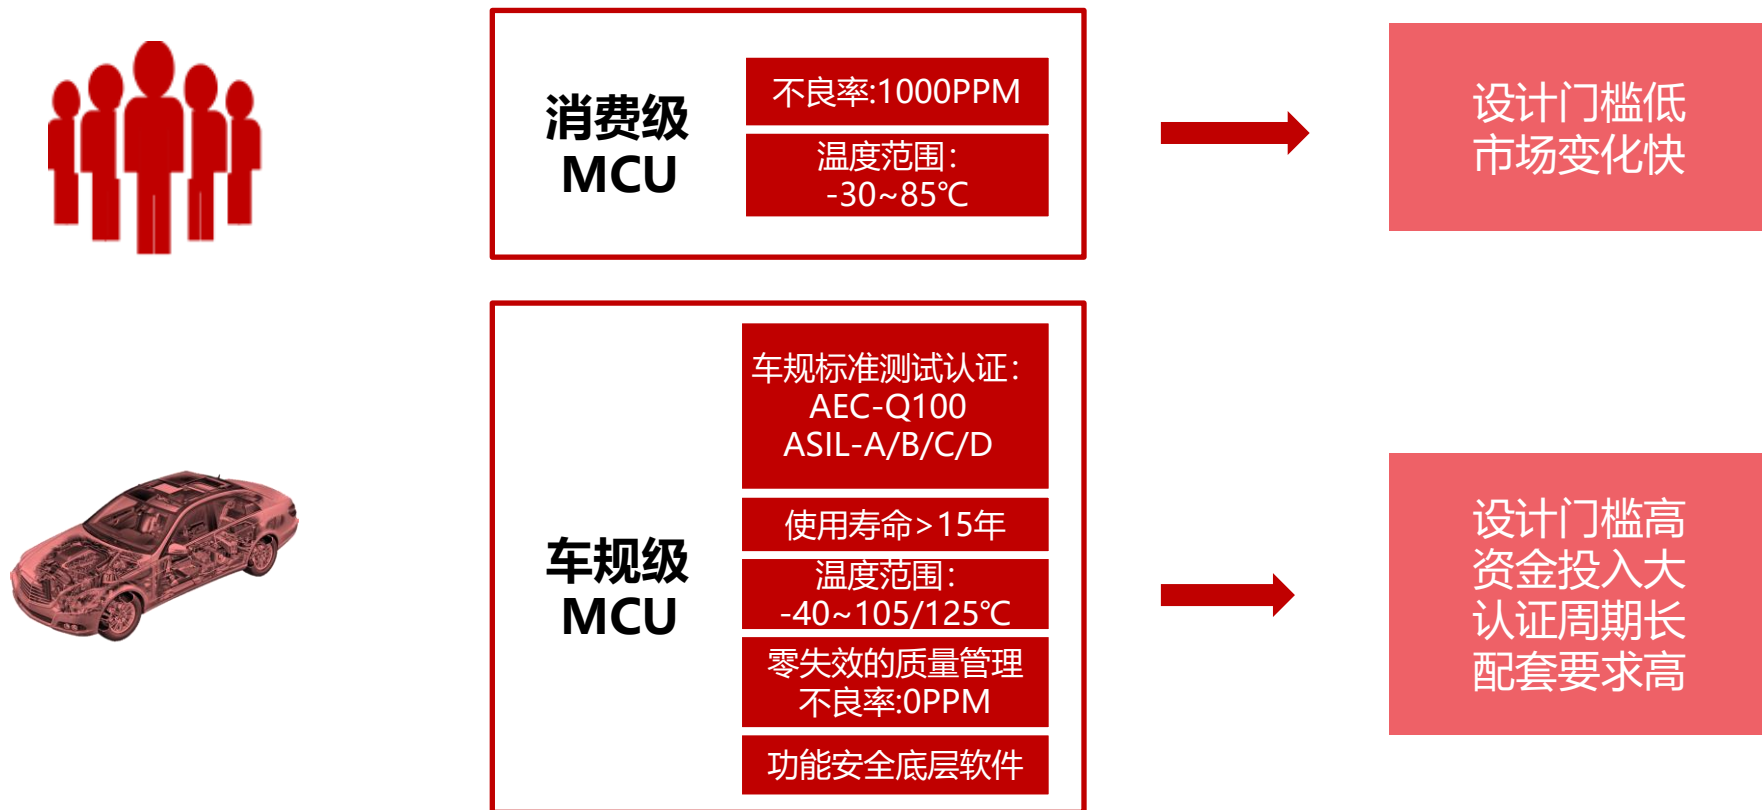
消费级
MCU

不良率:1000PPM

温度范围:
-30~85℃

设计门槛低
市场变化快

车规级
MCU

车规标准测试认证:
AEC-Q100
ASIL-A/B/C/D

使用寿命>15年

温度范围:
-40~105/125℃

零失效的质量管理
不良率:0PPM

功能安全底层软件

设计门槛高
资金投入大
认证周期长
配套要求高